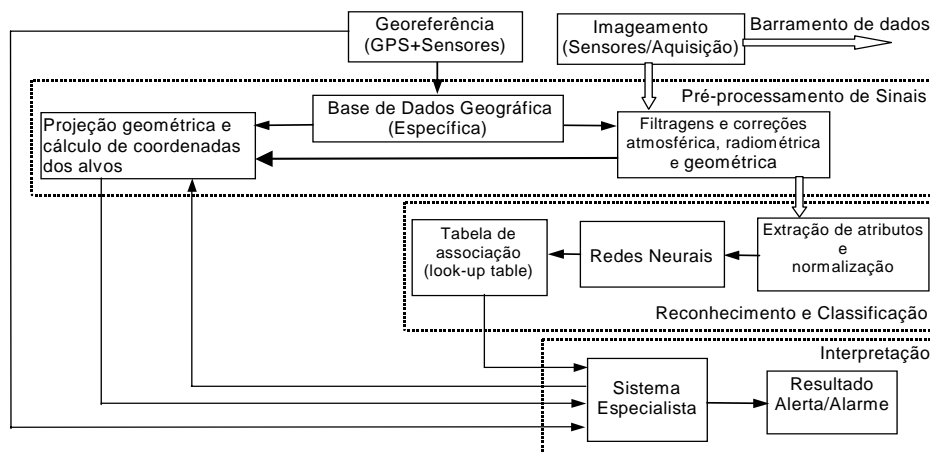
Georeferência (GPS+Sensores)

Imageamento (Sensores/Aquisição)

Barramento de dados

Pré-processamento de Sinais

Base de Dados Geográfica (Específica)

Projeção geométrica e cálculo de coordenadas dos alvos

Filtragens e correções atmosférica, radiométrica e geométrica

Tabela de associação (look-up table)

Redes Neurais

Extração de atributos e normalização

Reconhecimento e Classificação

Interpretação

Sistema Especialista

Resultado Alerta/Alarme